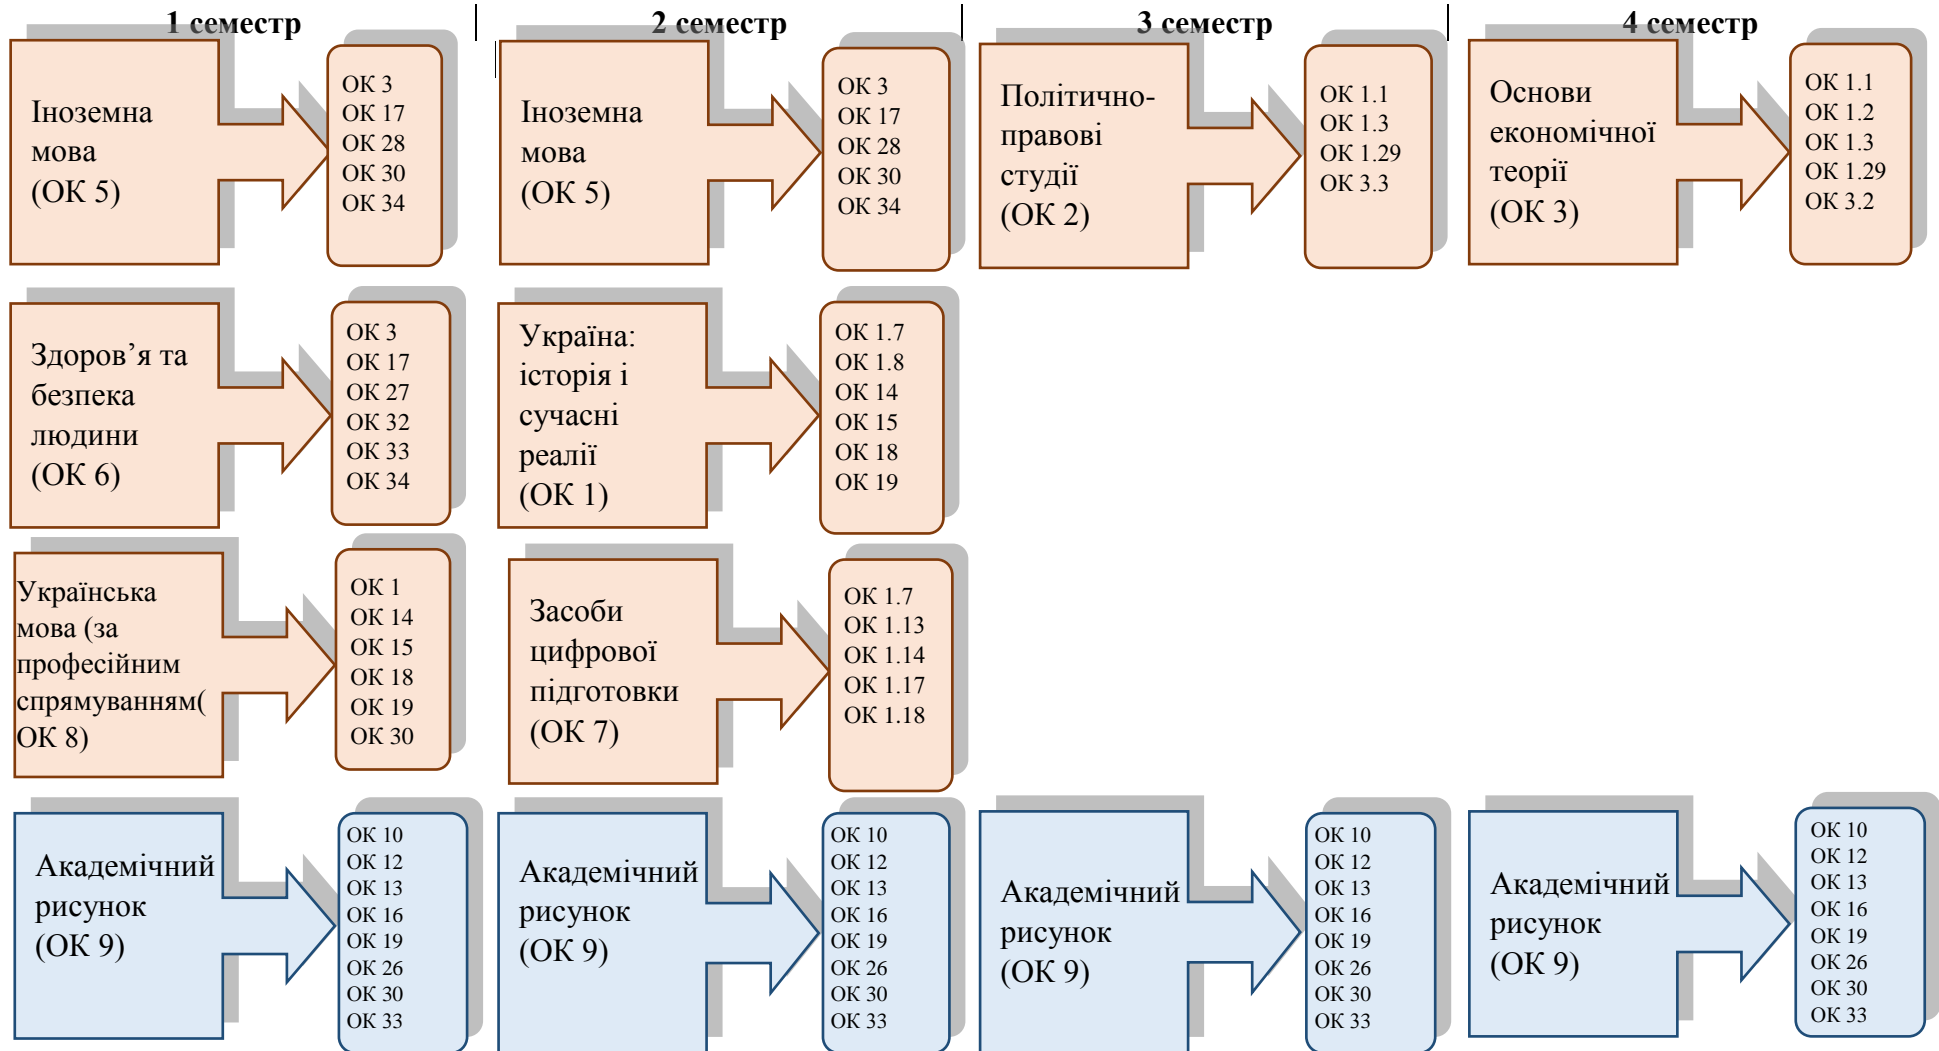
1 семестр

Іноземна мова (ОК 5)

ОК 3
ОК 17
ОК 28
ОК 30
ОК 34

Здоров’я та безпека людини (ОК 6)

ОК 3
ОК 17
ОК 27
ОК 32
ОК 33
ОК 34

Українська мова (за професійним спрямуванням( ОК 8)

ОК 1
ОК 14
ОК 15
ОК 18
ОК 19
ОК 30

Академічний рисунок (ОК 9)

ОК 10
ОК 12
ОК 13
ОК 16
ОК 19
ОК 26
ОК 30
ОК 33

2 семестр

Іноземна мова (ОК 5)

ОК 3
ОК 17
ОК 28
ОК 30
ОК 34

Україна: історія і сучасні реалії (ОК 1)

ОК 1.7
ОК 1.8
ОК 14
ОК 15
ОК 18
ОК 19

Засоби цифрової підготовки (ОК 7)

ОК 1.7
ОК 1.13
ОК 1.14
ОК 1.17
ОК 1.18

Академічний рисунок (ОК 9)

ОК 10
ОК 12
ОК 13
ОК 16
ОК 19
ОК 26
ОК 30
ОК 33

3 семестр

Політично-правові студії (ОК 2)

ОК 1.1
ОК 1.3
ОК 1.29
ОК 3.3

Академічний рисунок (ОК 9)

ОК 10
ОК 12
ОК 13
ОК 16
ОК 19
ОК 26
ОК 30
ОК 33

4 семестр

Основи економічної теорії (ОК 3)

ОК 1.1
ОК 1.2
ОК 1.3
ОК 1.29
ОК 3.2

Академічний рисунок (ОК 9)

ОК 10
ОК 12
ОК 13
ОК 16
ОК 19
ОК 26
ОК 30
ОК 33